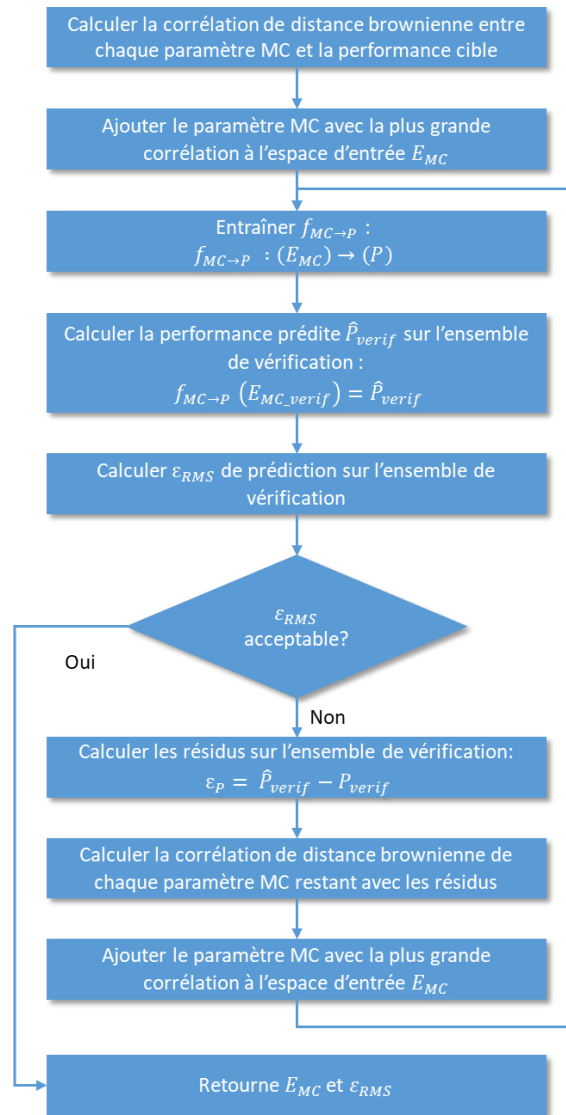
Calculer la corrélation de distance brownienne entre chaque paramètre MC et la performance cible

Ajouter le paramètre MC avec la plus grande corrélation à l'espace d'entrée $E_{MC}$

Entraîner $f_{MC \to P}$ :
$f_{MC \to P}$ : $(E_{MC}) \to (P)$

Calculer la performance prédite $\hat{P}_{verif}$ sur l'ensemble de vérification :
$f_{MC \to P}\ (E_{MC\_verif}) = \hat{P}_{verif}$

Calculer $\varepsilon_{RMS}$ de prédiction sur l'ensemble de vérification

$\varepsilon_{RMS}$ acceptable?

Oui

Non

Calculer les résidus sur l'ensemble de vérification:
$\varepsilon_P = \hat{P}_{verif} - P_{verif}$

Calculer la corrélation de distance brownienne de chaque paramètre MC restant avec les résidus

Ajouter le paramètre MC avec la plus grande corrélation à l'espace d'entrée $E_{MC}$

Retourne $E_{MC}$ et $\varepsilon_{RMS}$